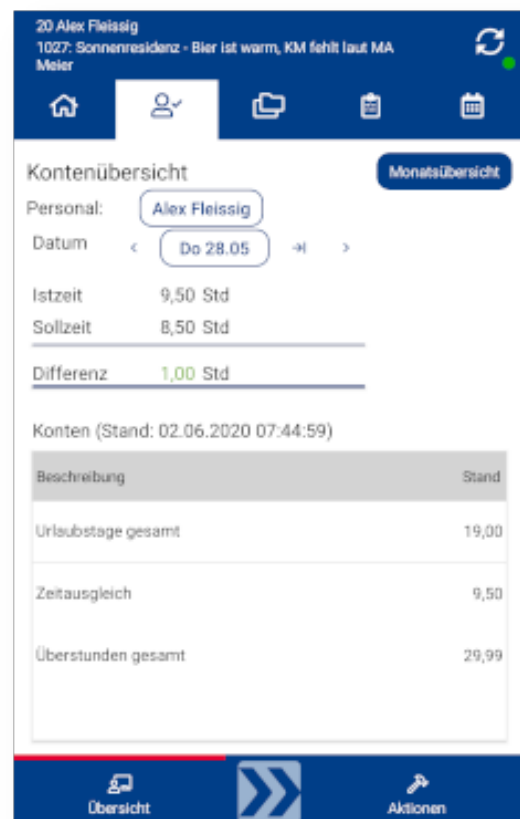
20 Alex Fleissig
1027: Sonnenresidenz - Bier ist warm, KM fehlt laut MA Meier

Kontenübersicht

Monatsübersicht

Personal: Alex Fleissig

Datum ‹ Do 28.05 ⇥ ›

Istzeit 9,50 Std
Sollzeit 8,50 Std

Differenz 1,00 Std

Konten (Stand: 02.06.2020 07:44:59)

| Beschreibung | Stand |
|---|---|
| Urlaubstage gesamt | 19,00 |
| Zeitausgleich | 9,50 |
| Überstunden gesamt | 29,99 |

Übersicht

Aktionen